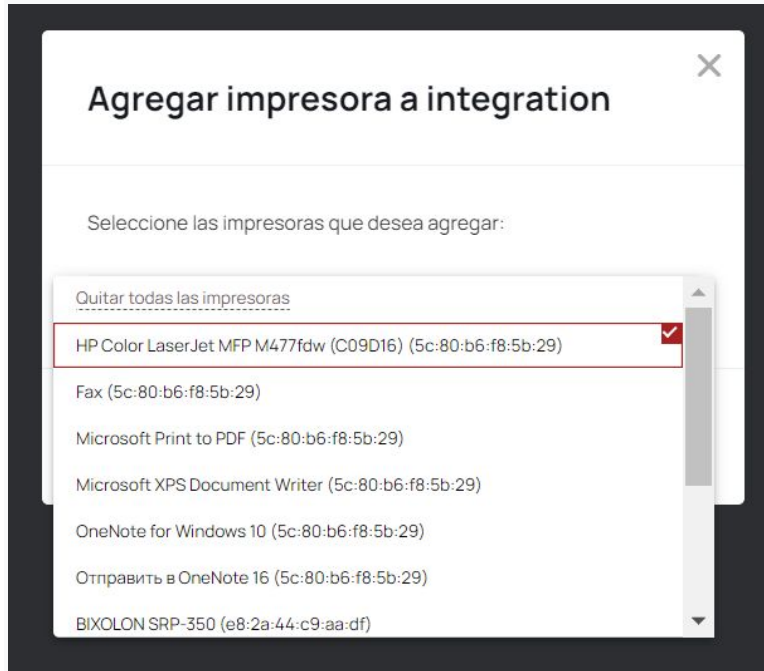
Agregar impresora a integration

×

Seleccione las impresoras que desea agregar:

Quitar todas las impresoras

HP Color LaserJet MFP M477fdw (C09D16) (5c:80:b6:f8:5b:29)

Fax (5c:80:b6:f8:5b:29)

Microsoft Print to PDF (5c:80:b6:f8:5b:29)

Microsoft XPS Document Writer (5c:80:b6:f8:5b:29)

OneNote for Windows 10 (5c:80:b6:f8:5b:29)

Отправить в OneNote 16 (5c:80:b6:f8:5b:29)

BIXOLON SRP-350 (e8:2a:44:c9:aa:df)